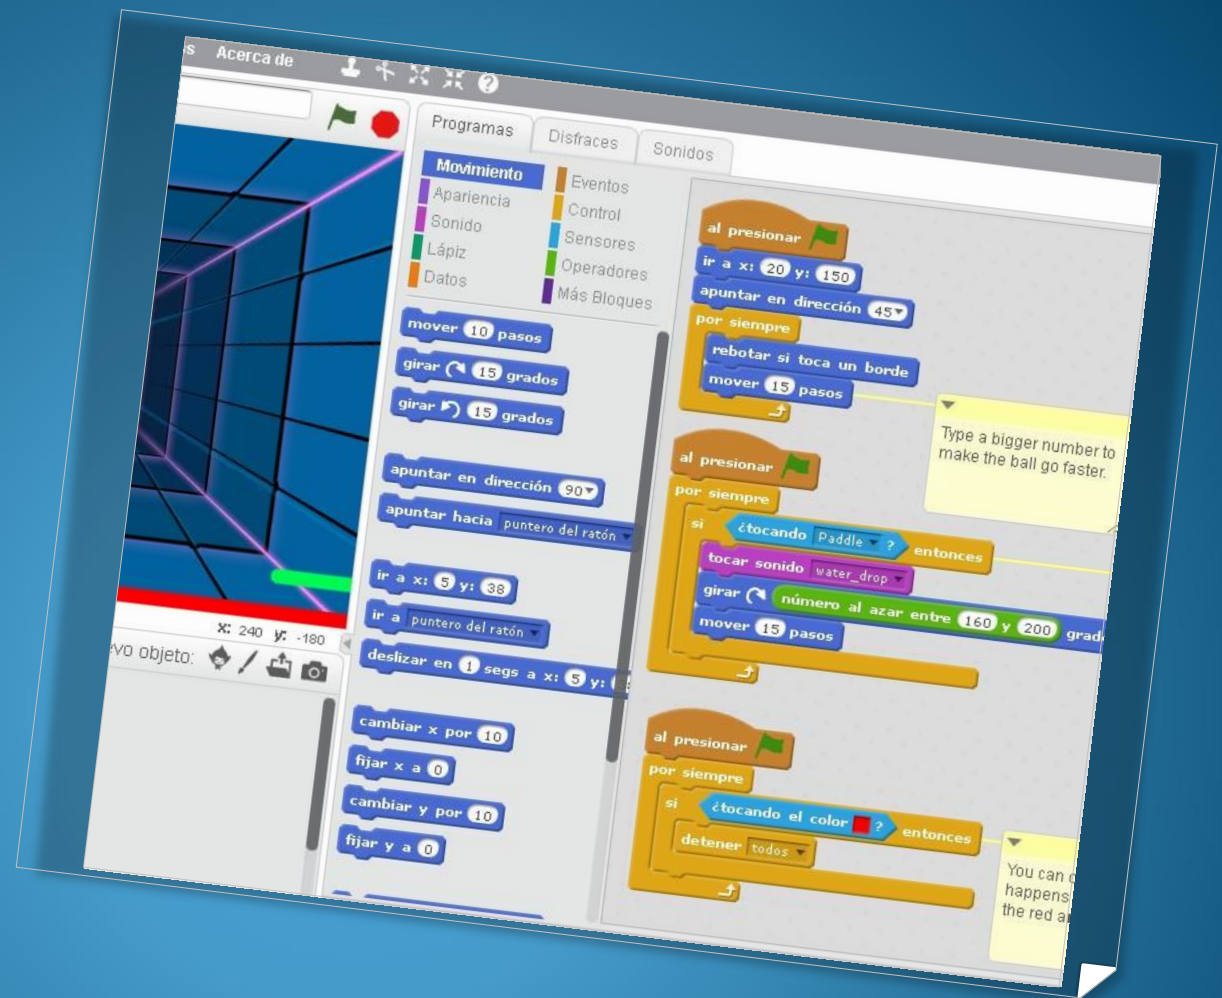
s Acerca de

Programas Disfraces Sonidos

Movimiento
Apariencia
Sonido
Lápiz
Datos
Eventos
Control
Sensores
Operadores
Más Bloques

mover 10 pasos
girar 15 grados
girar 15 grados

apuntar en dirección 90
apuntar hacia puntero del ratón

ir a x: 5 y: 38
ir a puntero del ratón
deslizar en 1 segs a x: 5 y:

cambiar x por 10
fijar x a 0
cambiar y por 10
fijar y a 0

x: 240 y: -180
evo objeto:

al presionar
ir a x: 20 y: 150
apuntar en dirección 45
por siempre
rebotar si toca un borde
mover 15 pasos

Type a bigger number to make the ball go faster.

al presionar
por siempre
si ¿tocando Paddle ? entonces
tocar sonido water_drop
girar número al azar entre 160 y 200 grad
mover 15 pasos

al presionar
por siempre
si ¿tocando el color ? entonces
detener todos

You can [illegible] happens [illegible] the red a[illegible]